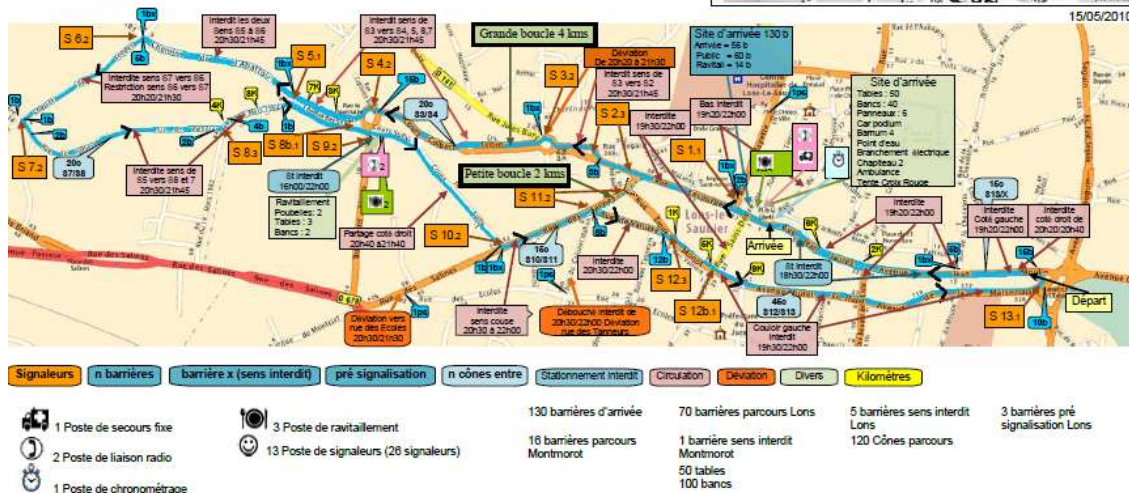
15/05/2010

S 6.2
1bs
6b
Interdit les deux Sens 85 à 86 20h30/21h45
Interdit sens de 83 vers 84, 5, 8,7 20h30/21h45
Grande boucle 4 kms
Déviation De 20h20 à 21h30
Site d'arrivée 130 b
Arrivée = 56 b
Public = 60 b
Ravitail = 14 b
S 5.1
S 4.2
16b
S 3.2
Interdit sens de 53 vers 52 20h30/21h45
Interdite sens 87 vers 86
Restriction sens 86 vers 87 20h20/21h30
1bx
7K
3K
20o 83/84
1bs
S 2.3
Bas Interdit 19h30/22h00
Site d'arrivée
Tables : 50
Bancs : 40
Panneaux : 6
Car podium
Barnum 4
Point d'eau
Branchement électrique
Chapiteau 2
Ambulance
Tente Croix Rouge
1b
4K
8K
4b
1b
Interdite 19h30/22h00
S 7.2
20o 87/88
Interdite sens de 55 vers 88 et 7 20h30/21h45
S 8.3
S 8b.1
S 9.2
2
St Interdit 16h00/22h00
Petite boucle 2 kms
S 1.1
Ravitaillement
Poubelles: 2
Tables : 3
Bancs : 2
S 11.2
16o 818/X
Interdite 19h20/22h00
Interdite Coté gauche 19h20/22h00
Interdite coté droit de 20h20/20h40
Partage coté droit 20h40 à21h40
S 10.2
16o 810/811
1K
6K
8K
Arrivée
Interdite 20h30/22h00
12b
2K
St Interdit 18h30/22h00
1b 1bx
1ps
S 12.3
Déviation vers rue des Ecoles 20h30/21h30
Interdite sens course 20h30 à 22h00
Débouché interdit de 20h30/22h00 Déviation rue des Tanneurs
S 12b.1
46o 812/813
Couloir gauche interdit 19h30/22h00
S 13.1
Départ
10b
1ps
Rue des Salines
Lons-le-Saunier

Signaleurs | n barrières | barrière x (sens interdit) | pré signalisation | n cônes entre | Stationnement Interdit | Circulation | Déviation | Divers | Kilomètres

1 Poste de secours fixe
2 Poste de liaison radio
1 Poste de chronométrage
3 Poste de ravitaillement
13 Poste de signaleurs (26 signaleurs)
130 barrières d'arrivée
16 barrières parcours Montmorot
70 barrières parcours Lons
1 barrière sens interdit Montmorot
50 tables
100 bancs
5 barrières sens interdit Lons
120 Cônes parcours
3 barrières pré signalisation Lons